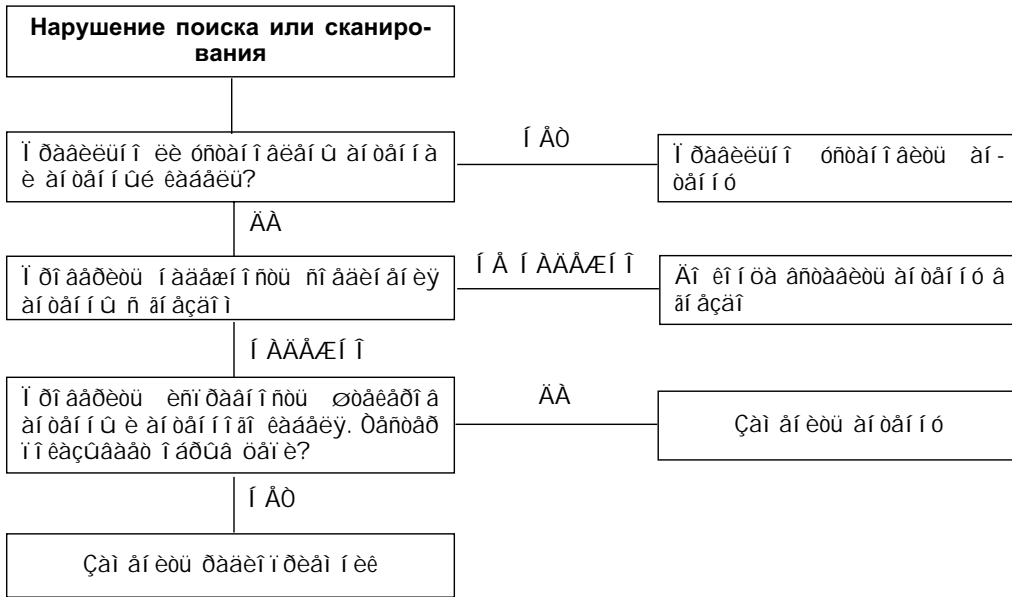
Нарушение поиска или сканирования

Ï ðàâèëüíî ëè óñòàíîâëåíû àíòåííà è àíòåííûé êàáåëü?

ÍÅÒ

Ï ðàâèëüíî óñòàíîâèòü àíòåííó

ÄÀ

Ï ðîâåðèòü íàäåæíîñòü ñîåäèíåíèÿ àíòåííû ñ âõîäîì

ÍÅ ÍÀÄÅÆÍÎ

Äî êîíöà âñòàâèòü àíòåííó â âõîä

ÍÀÄÅÆÍÎ

Ï ðîâåðèòü èñïðàâíîñòü øòåêåðîâ àíòåííû è àíòåííîãî êàáåëÿ. Òåñòåð ïîêàçûâàåò îáðûâ öåïè?

ÄÀ

Çàìåíèòü àíòåííó

ÍÅÒ

Çàìåíèòü ðàäèîïðèåìíèê